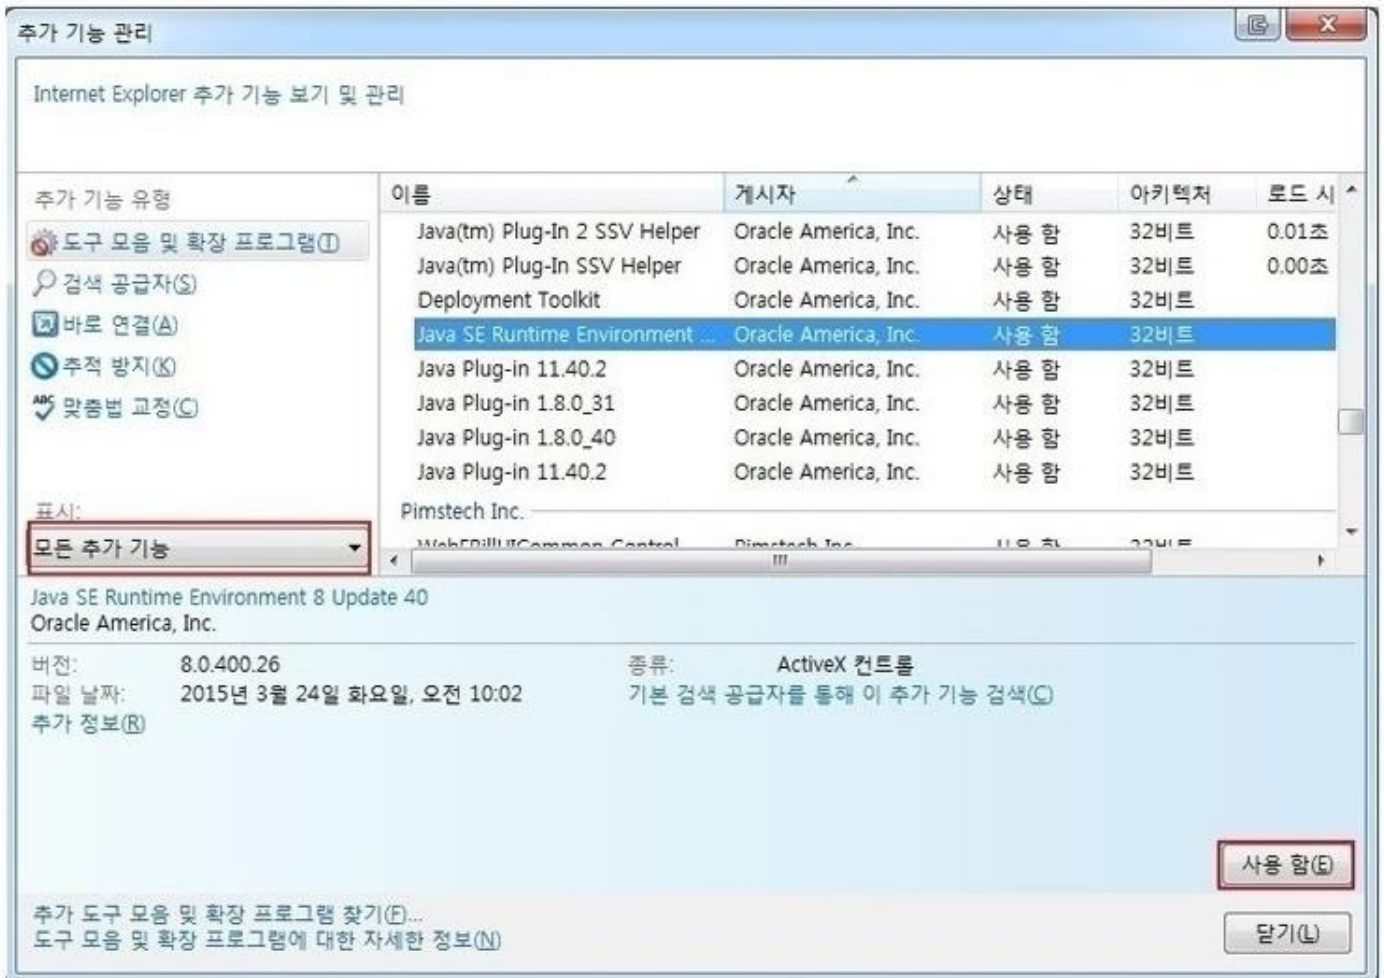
추가 기능 관리

Internet Explorer 추가 기능 보기 및 관리

추가 기능 유형

도구 모음 및 확장 프로그램(T)
검색 공급자(S)
바로 연결(A)
추적 방지(K)
맞춤법 교정(C)

표시:
모든 추가 기능

| 이름 | 게시자 | 상태 | 아키텍처 | 로드 시 |
|---|---|---|---|---|
| Java(tm) Plug-In 2 SSV Helper | Oracle America, Inc. | 사용 함 | 32비트 | 0.01초 |
| Java(tm) Plug-In SSV Helper | Oracle America, Inc. | 사용 함 | 32비트 | 0.00초 |
| Deployment Toolkit | Oracle America, Inc. | 사용 함 | 32비트 | |
| Java SE Runtime Environment ... | Oracle America, Inc. | 사용 함 | 32비트 | |
| Java Plug-in 11.40.2 | Oracle America, Inc. | 사용 함 | 32비트 | |
| Java Plug-in 1.8.0_31 | Oracle America, Inc. | 사용 함 | 32비트 | |
| Java Plug-in 1.8.0_40 | Oracle America, Inc. | 사용 함 | 32비트 | |
| Java Plug-in 11.40.2 | Oracle America, Inc. | 사용 함 | 32비트 | |

Pimstech Inc.
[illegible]

Java SE Runtime Environment 8 Update 40
Oracle America, Inc.

버전: 8.0.400.26
파일 날짜: 2015년 3월 24일 화요일, 오전 10:02
추가 정보(R)

종류: ActiveX 컨트롤
기본 검색 공급자를 통해 이 추가 기능 검색(C)

사용 함(E)

추가 도구 모음 및 확장 프로그램 찾기(F)...
도구 모음 및 확장 프로그램에 대한 자세한 정보(N)

닫기(L)